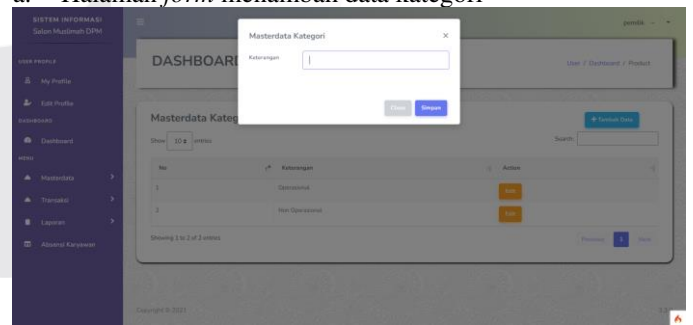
a. Halaman *form* menambah data kategori

SISTEM INFORMASI
Salon Muslimah DPM

USER PROFILE
My Profile
Edit Profile
DASHBOARD
Dashboard
MENU
Masterdata
Transaksi
Laporan
Absensi Karyawan

pemilik

DASHBOARD

User / Dashboard / Product

Masterdata Kateg

+ Tambah Data

Show 10 entries

Search:

| No | Keterangan | Action |
|---|---|---|
| 1 | Operasional | Edit |
| 2 | Non Operasional | Edit |

Showing 1 to 2 of 2 entries

Previous 1 Next

Copyright © 2021

Masterdata Kategori ×

Keterangan

Close Simpan